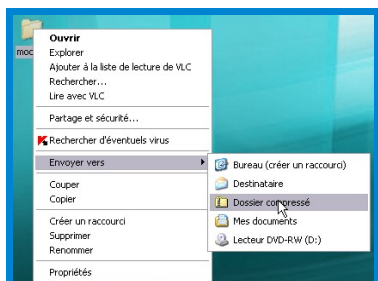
moc

Ouvrir
Explorer
Ajouter à la liste de lecture de VLC
Rechercher...
Lire avec VLC

Partage et sécurité...

Rechercher d'éventuels virus

Envoyer vers

Couper
Copier

Créer un raccourci
Supprimer
Renommer

Propriétés

Bureau (créer un raccourci)
Destinataire
Dossier compressé
Mes documents
Lecteur DVD-RW (D:)